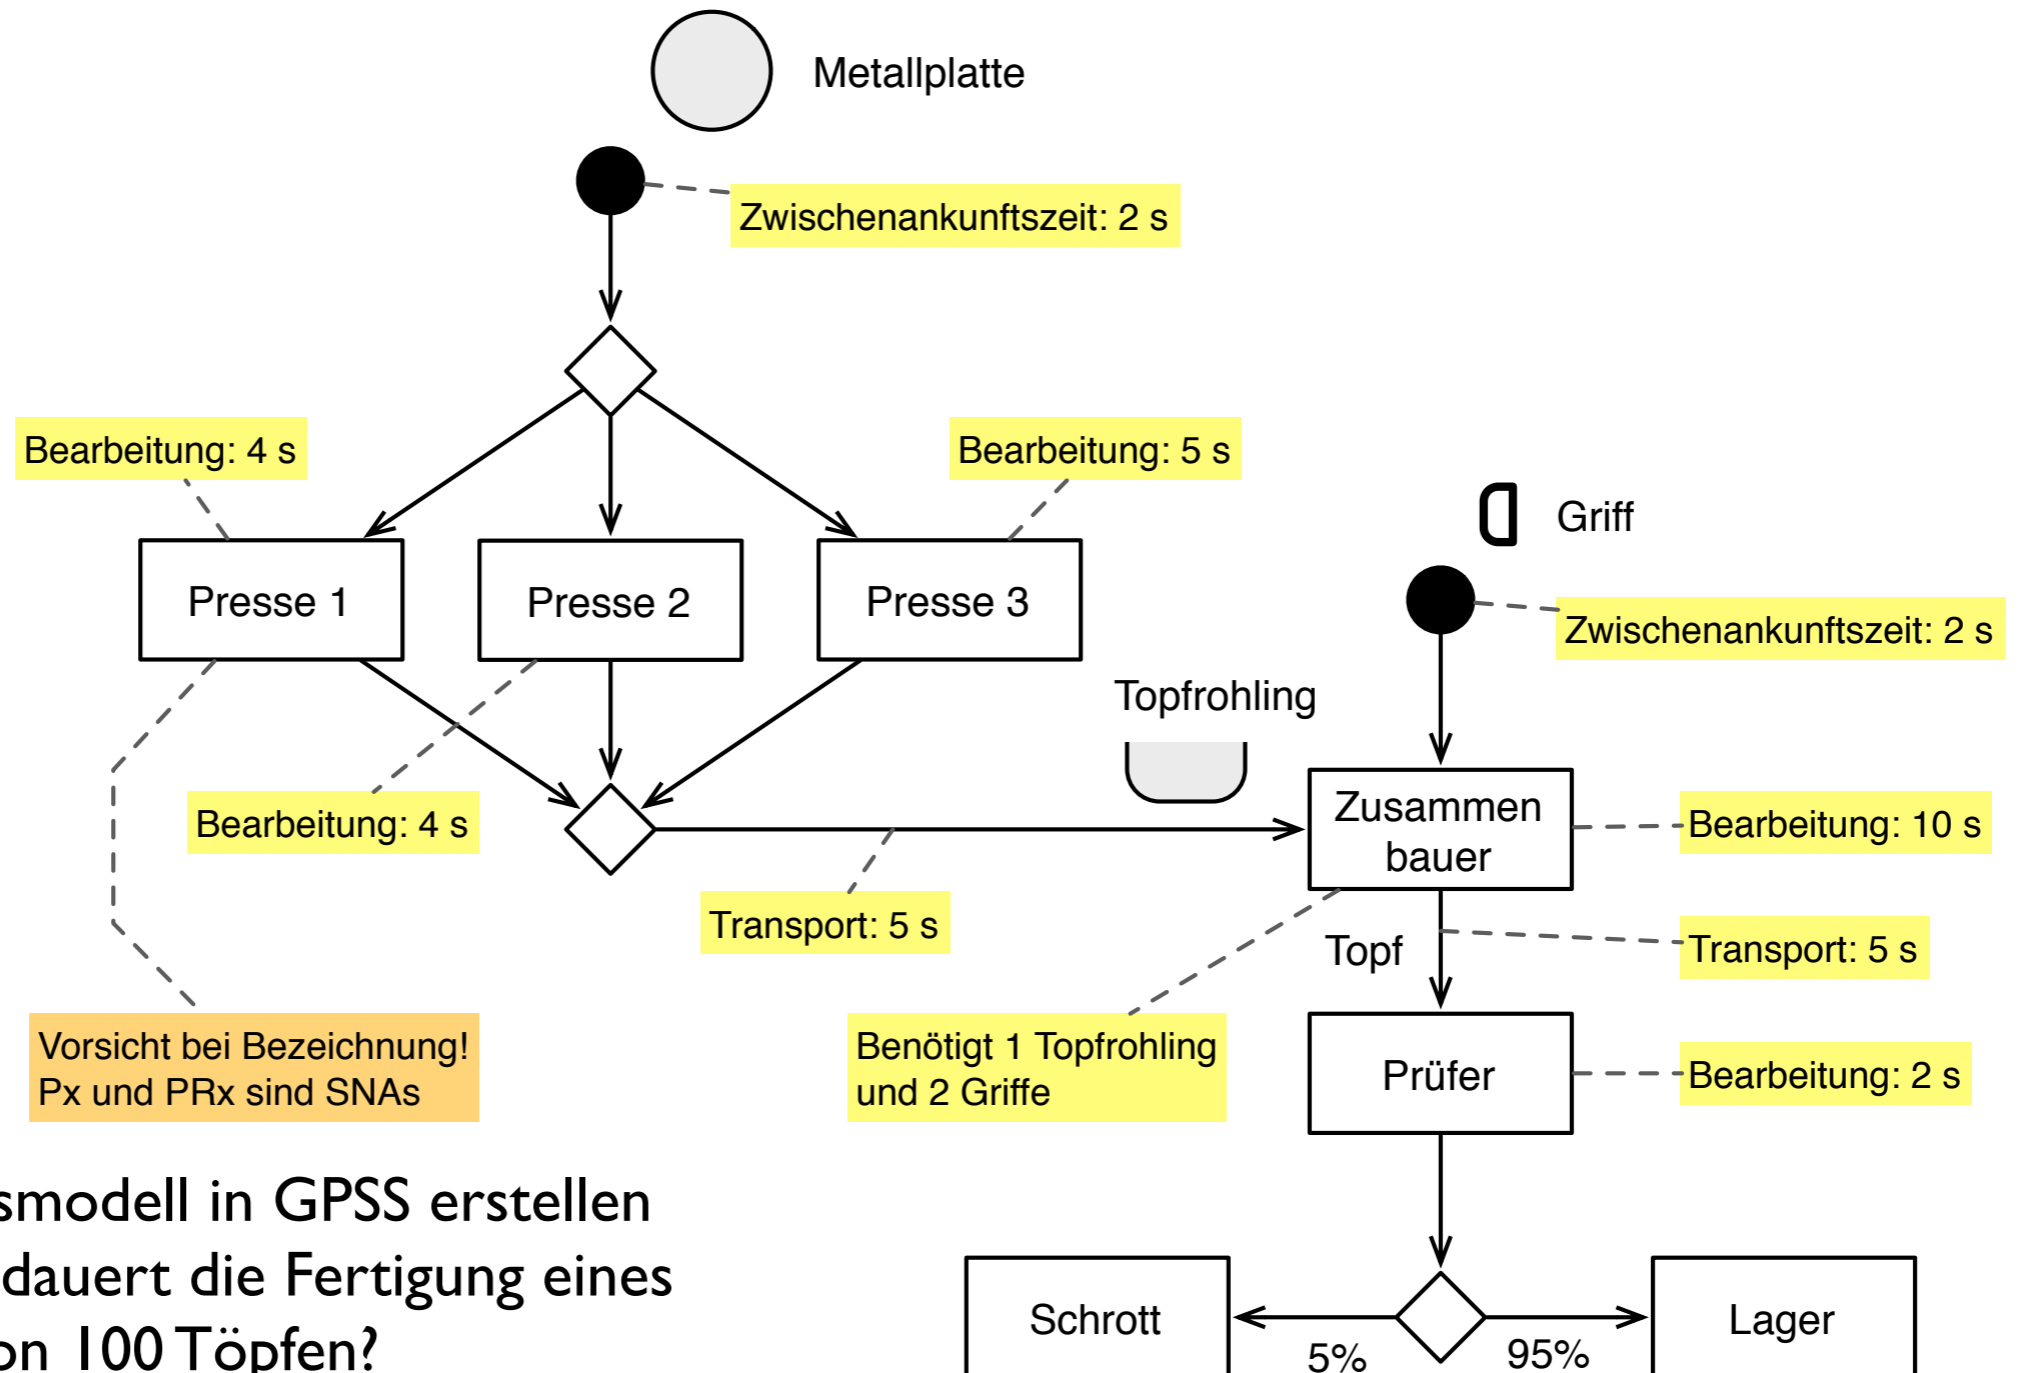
Metallplatte

Zwischenankunftszeit: 2 s

Bearbeitung: 4 s

Bearbeitung: 5 s

Griff

Presse 1

Presse 2

Presse 3

Zwischenankunftszeit: 2 s

Topfrohling

Bearbeitung: 4 s

Zusammen bauer

Bearbeitung: 10 s

Transport: 5 s

Topf

Transport: 5 s

Vorsicht bei Bezeichnung! Px und PRx sind SNAs

Benötigt 1 Topfrohling und 2 Griffe

Prüfer

Bearbeitung: 2 s

smodell in GPSS erstellen
dauert die Fertigung eines
on 100 Töpfen?

Schrott

5%

95%

Lager